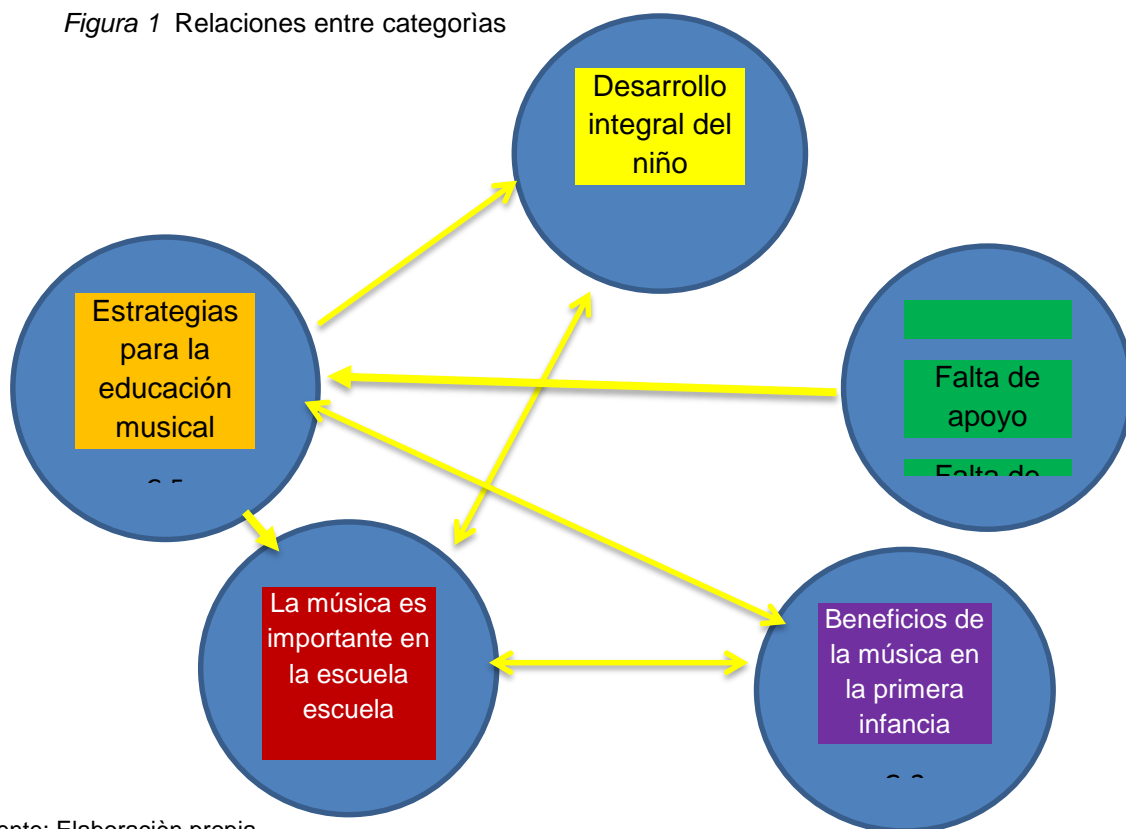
*Figura 1* Relaciones entre categorìas

Desarrollo integral del niño

Estrategias para la educación musical

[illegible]

Falta de apoyo

Falta de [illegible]

La música es importante en la escuela escuela

Beneficios de la música en la primera infancia

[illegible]

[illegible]nte: Elaboraciòn propia